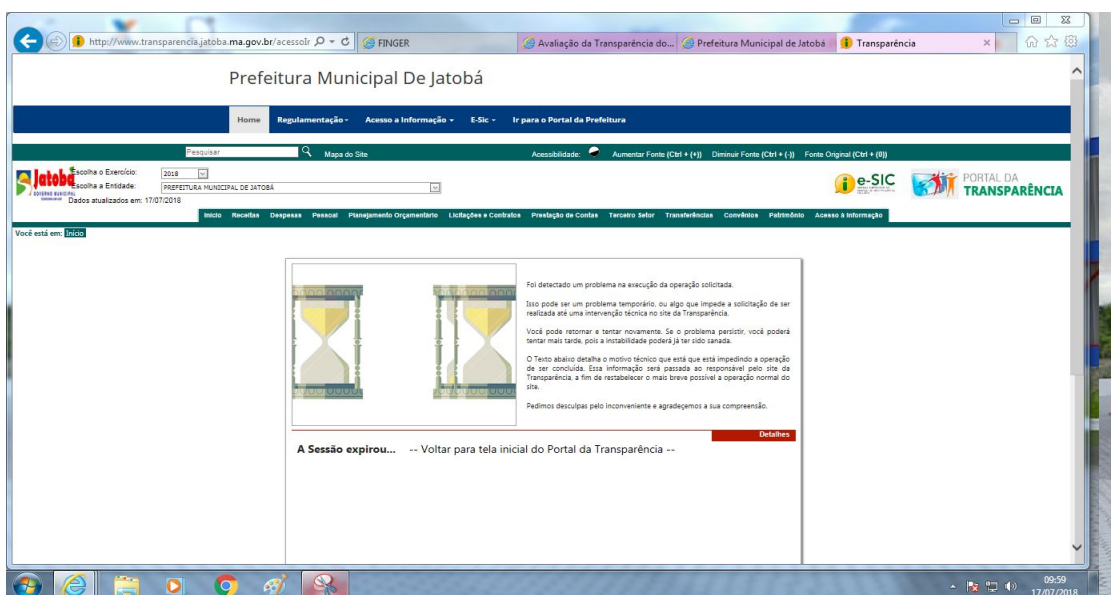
http://www.transparencia.jatoba.ma.gov.br/acessoIr
FINGER
Avaliação da Transparência do...
Prefeitura Municipal de Jatobá
Transparência

Prefeitura Municipal De Jatobá

Home | Regulamentação | Acesso a Informação | E-Sic | Ir para o Portal da Prefeitura

Pesquisar | Mapa do Site | Acessibilidade: | Aumentar Fonte (Ctrl + (+)) | Diminuir Fonte (Ctrl + (-)) | Fonte Original (Ctrl + (0))

Jatobá
GOVERNO MUNICIPAL
Escolha o Exercício: 2018
Escolha a Entidade: PREFEITURA MUNICIPAL DE JATOBÁ
Dados atualizados em: 17/07/2018

e-SIC
PORTAL DA TRANSPARÊNCIA

Início | Receitas | Despesas | Pessoal | Planejamento Orçamentario | Licitações e Contratos | Prestação de Contas | Terceiro Setor | Transferências | Convênios | Patrimônio | Acesso à Informação

Você está em: Início

Foi detectado um problema na execução da operação solicitada.

Isso pode ser um problema temporário, ou algo que impede a solicitação de ser realizada até uma intervenção técnica no site da Transparência.

Você pode retornar e tentar novamente. Se o problema persistir, você poderá tentar mais tarde, pois a instabilidade poderá já ter sido sanada.

O Texto abaixo detalha o motivo técnico que está que está impedindo a operação de ser concluída. Essa informação será passada ao responsável pelo site da Transparência, a fim de restabelecer o mais breve possível a operação normal do site.

Pedimos desculpas pelo inconveniente e agradeçemos a sua compreensão.

Detalhes

A Sessão expirou... -- Voltar para tela inicial do Portal da Transparência --

09:59
17/07/2018